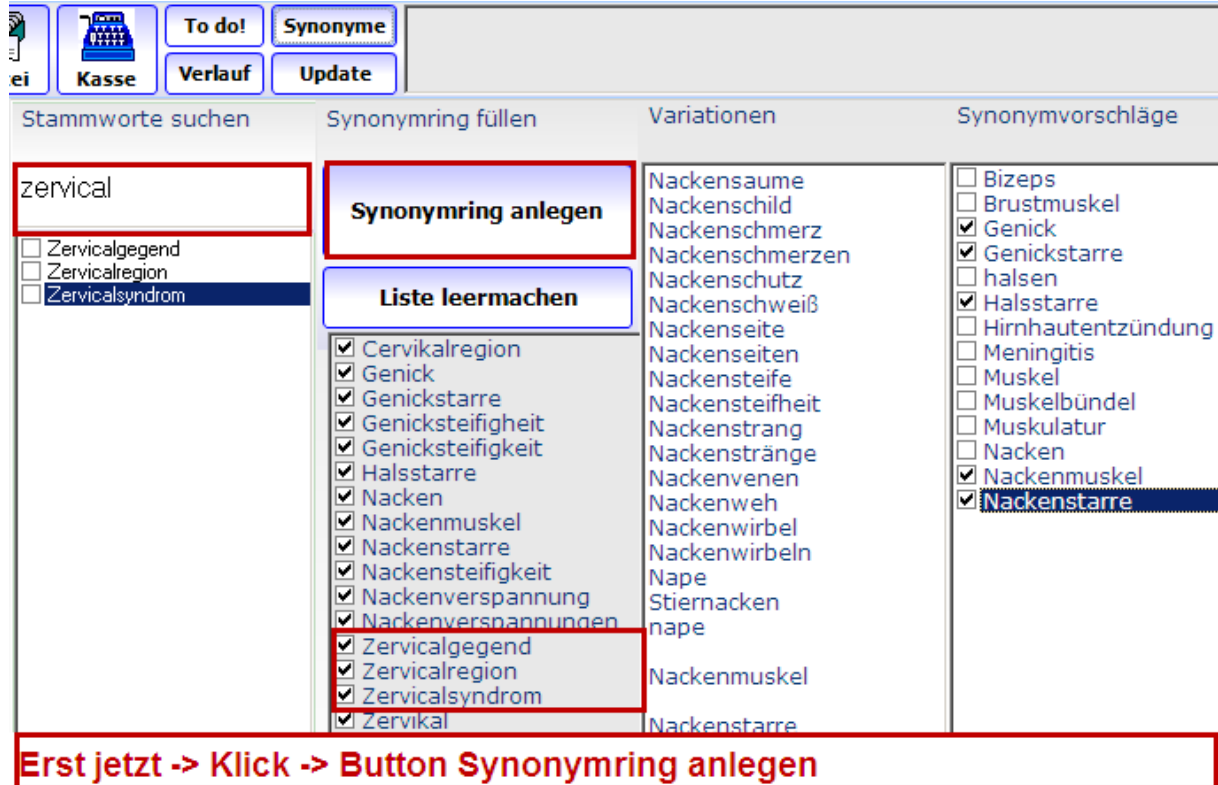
ei Kasse To do! Synonyme Verlauf Update

Stammworte suchen

zervical

Zervicalgegend
Zervicalregion
Zervicalsyndrom

Synonymring füllen

Synonymring anlegen

Liste leermachen

Cervikalregion
Genick
Genickstarre
Genicksteifigheit
Genicksteifigkeit
Halsstarre
Nacken
Nackenmuskel
Nackenstarre
Nackensteifigkeit
Nackenverspannung
Nackenverspannungen
Zervicalgegend
Zervicalregion
Zervicalsyndrom
Zervikal

Variationen

Nackensaume
Nackenschild
Nackenschmerz
Nackenschmerzen
Nackenschutz
Nackenschweiß
Nackenseite
Nackenseiten
Nackensteife
Nackensteifheit
Nackenstrang
Nackenstränge
Nackenvenen
Nackenweh
Nackenwirbel
Nackenwirbeln
Nape
Stiernacken
nape

Nackenmuskel

Nackenstarre

Synonymvorschläge

Bizeps
Brustmuskel
Genick
Genickstarre
halsen
Halsstarre
Hirnhautentzündung
Meningitis
Muskel
Muskelbündel
Muskulatur
Nacken
Nackenmuskel
Nackenstarre

Erst jetzt -> Klick -> Button Synonymring anlegen